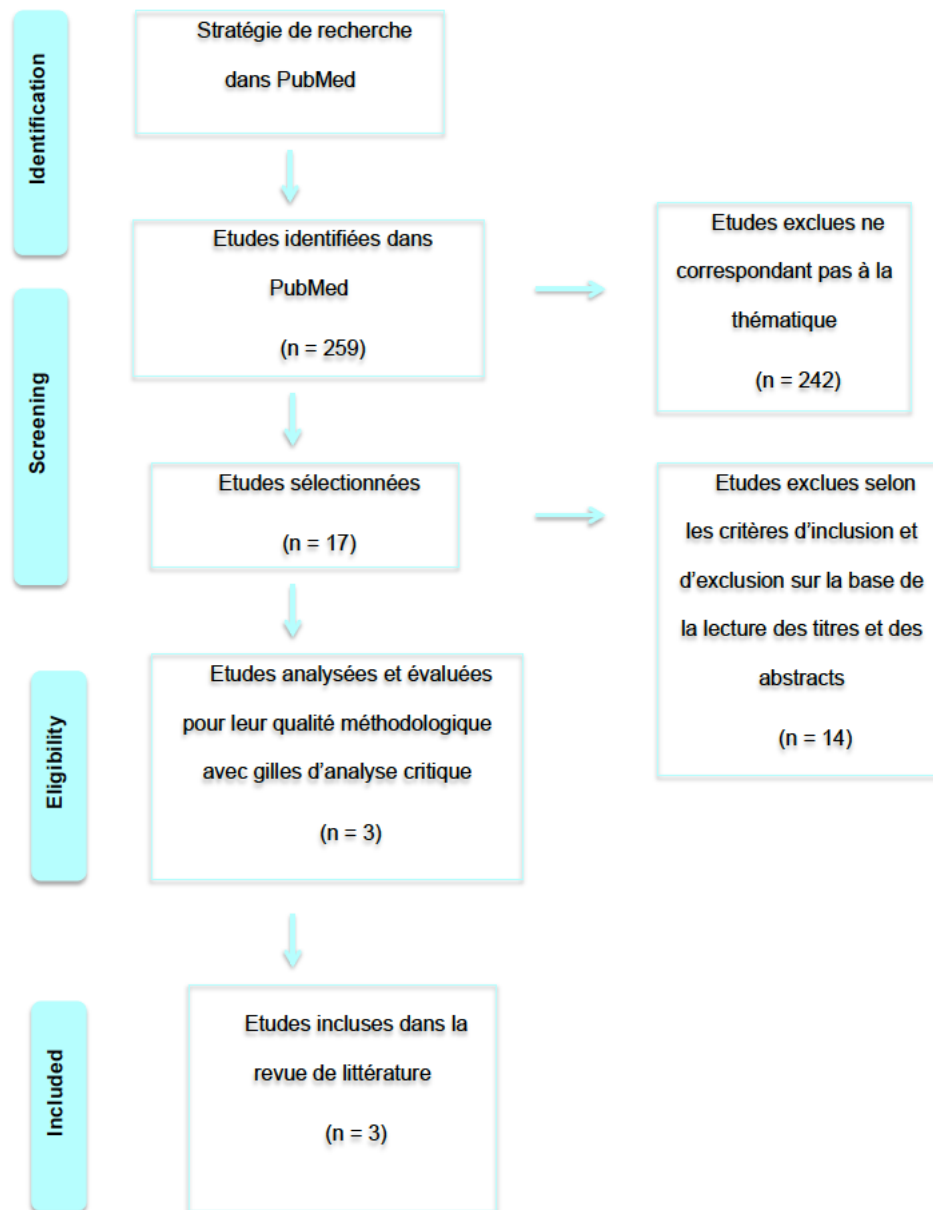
Identification

Stratégie de recherche dans PubMed

Screening

Etudes identifiées dans PubMed (n = 259)

Etudes exclues ne correspondant pas à la thématique (n = 242)

Etudes sélectionnées (n = 17)

Etudes exclues selon les critères d'inclusion et d'exclusion sur la base de la lecture des titres et des abstracts (n = 14)

Eligibility

Etudes analysées et évaluées pour leur qualité méthodologique avec gilles d'analyse critique (n = 3)

Included

Etudes incluses dans la revue de littérature (n = 3)